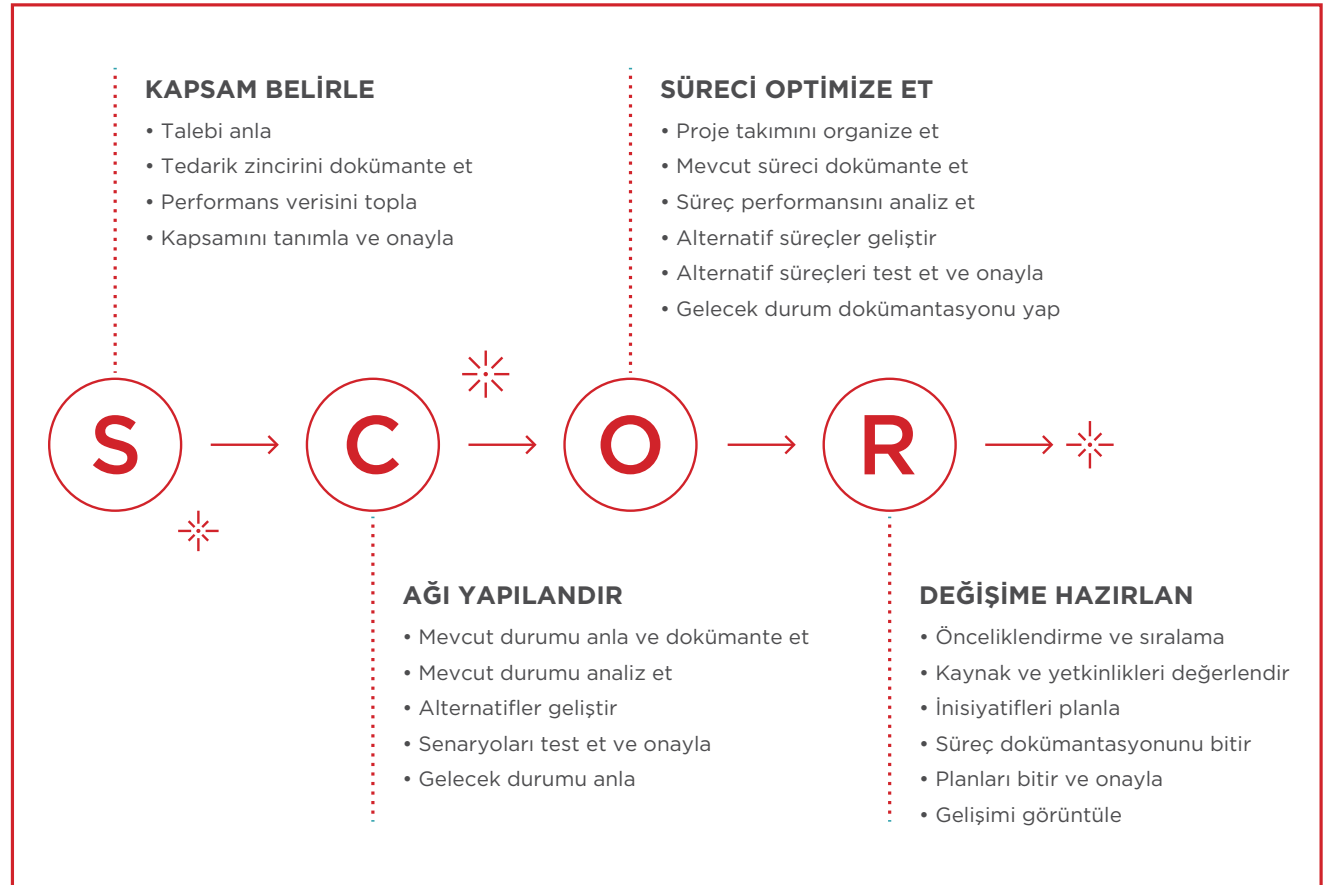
KAPSAM BELİRLE
• Talebi anla
• Tedarik zincirini dokümante et
• Performans verisini topla
• Kapsamını tanımla ve onayla

SÜRECİ OPTİMİZE ET
• Proje takımını organize et
• Mevcut süreci dokümante et
• Süreç performansını analiz et
• Alternatif süreçler geliştir
• Alternatif süreçleri test et ve onayla
• Gelecek durum dokümantasyonu yap

S → C → O → R →

AĞI YAPILANDIR
• Mevcut durumu anla ve dokümante et
• Mevcut durumu analiz et
• Alternatifler geliştir
• Senaryoları test et ve onayla
• Gelecek durumu anla

DEĞİŞİME HAZIRLAN
• Önceliklendirme ve sıralama
• Kaynak ve yetkinlikleri değerlendir
• İnisiyatifleri planla
• Süreç dokümantasyonunu bitir
• Planları bitir ve onayla
• Gelişimi görüntüle